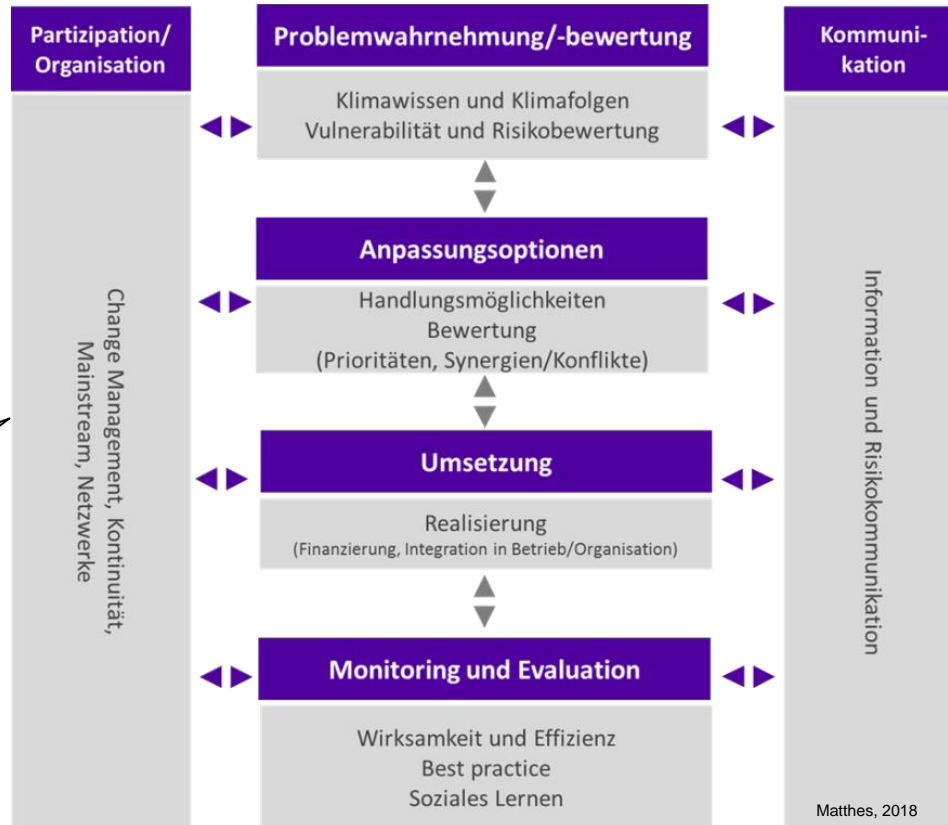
Partizipation/ Organisation

Change Management, Kontinuität, Mainstream, Netzwerke

Problemwahrnehmung/-bewertung

Klimawissen und Klimafolgen
Vulnerabilität und Risikobewertung

Anpassungsoptionen

Handlungsmöglichkeiten
Bewertung
(Prioritäten, Synergien/Konflikte)

Umsetzung

Realisierung
(Finanzierung, Integration in Betrieb/Organisation)

Monitoring und Evaluation

Wirksamkeit und Effizienz
Best practice
Soziales Lernen

Kommuni- kation

Information und Risikokommunikation

Matthes, 2018